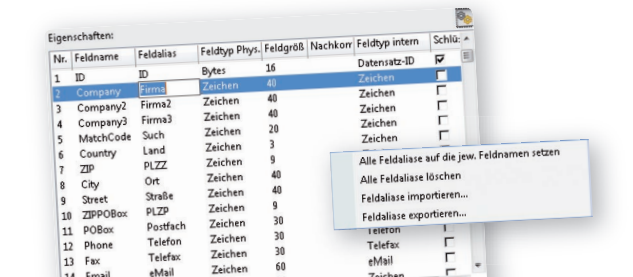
Eigenschaften:

| Nr. | Feldname | Feldalias | Feldtyp Phys. | Feldgröß | Nachkom | Feldtyp intern | Schlü |
|---|---|---|---|---|---|---|---|
| 1 | ID | ID | Bytes | 16 | | Datensatz-ID | ☑ |
| 2 | Company | Firma | Zeichen | 40 | | Zeichen | ☐ |
| 3 | Company2 | Firma2 | Zeichen | 40 | | Zeichen | ☐ |
| 4 | Company3 | Firma3 | Zeichen | 40 | | Zeichen | ☐ |
| 5 | MatchCode | Such | Zeichen | 20 | | Zeichen | ☐ |
| 6 | Country | Land | Zeichen | 3 | | | |
| 7 | ZIP | PLZZ | Zeichen | 9 | | | |
| 8 | City | Ort | Zeichen | 40 | | | |
| 9 | Street | Straße | Zeichen | 40 | | | |
| 10 | ZIPPOBox | PLZP | Zeichen | 9 | | | |
| 11 | POBox | Postfach | Zeichen | 30 | | Telefon | ☐ |
| 12 | Phone | Telefon | Zeichen | 30 | | Telefax | ☐ |
| 13 | Fax | Telefax | Zeichen | 30 | | eMail | ☐ |
| 14 | Email | eMail | Zeichen | 60 | | Zeichen | ☐ |

Alle Feldaliase auf die jew. Feldnamen setzen
Alle Feldaliase löschen
Feldaliase importieren...
Feldaliase exportieren...